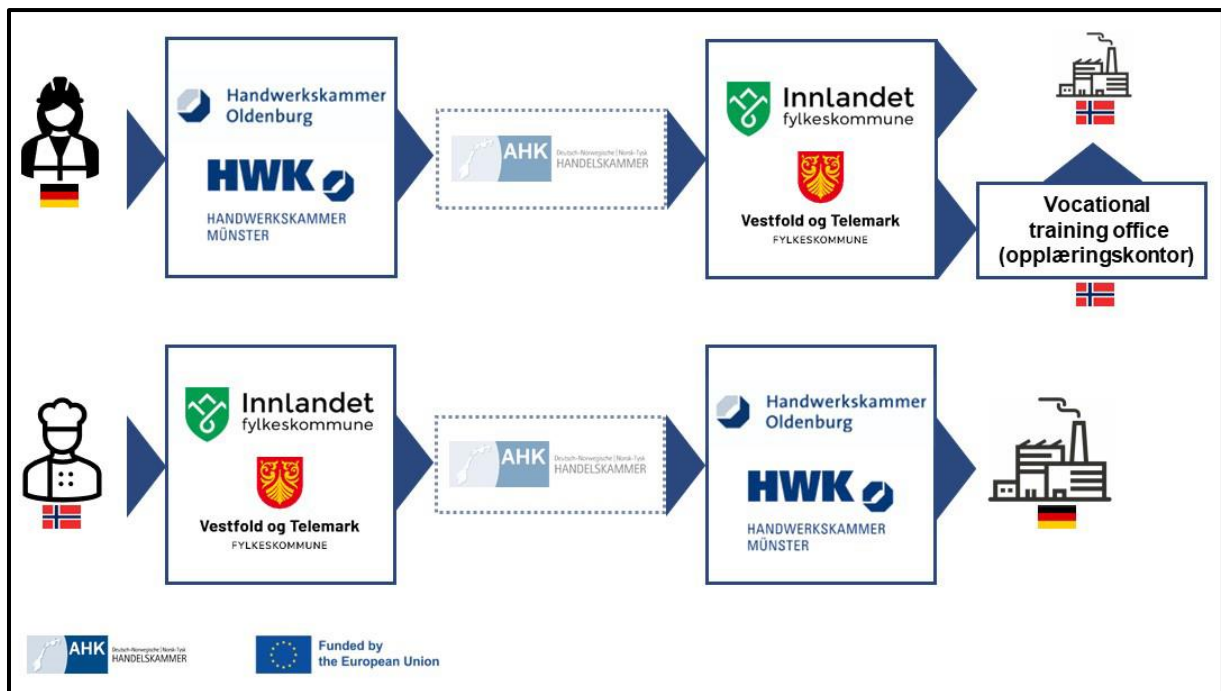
Handwerkskammer Oldenburg

HWK

HANDWERKSKAMMER MÜNSTER

AHK Deutsch-Norwegische | Norsk-Tysk HANDELSKAMMER

Innlandet fylkeskommune

Vestfold og Telemark FYLKESKOMMUNE

Vocational training office (opplæringskontor)

Innlandet fylkeskommune

Vestfold og Telemark FYLKESKOMMUNE

AHK Deutsch-Norwegische | Norsk-Tysk HANDELSKAMMER

Handwerkskammer Oldenburg

HWK

HANDWERKSKAMMER MÜNSTER

AHK Deutsch-Norwegische | Norsk-Tysk HANDELSKAMMER

Funded by the European Union